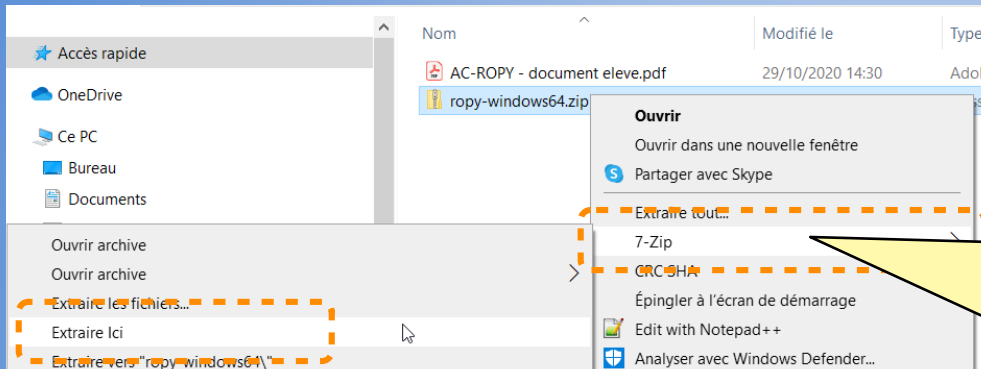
Accès rapide
OneDrive
Ce PC
Bureau
Documents

Nom
Modifié le
Type
AC-ROPY - document eleve.pdf
29/10/2020 14:30
Adol
ropy-windows64.zip

Ouvrir
Ouvrir dans une nouvelle fenêtre
Partager avec Skype
Extraire tout...
7-Zip
CRC SHA
Épingler à l'écran de démarrage
Edit with Notepad++
Analyser avec Windows Defender...

Ouvrir archive
Ouvrir archive
Extraire les fichiers...
Extraire Ici
Extraire vers "ropy-windows64\"